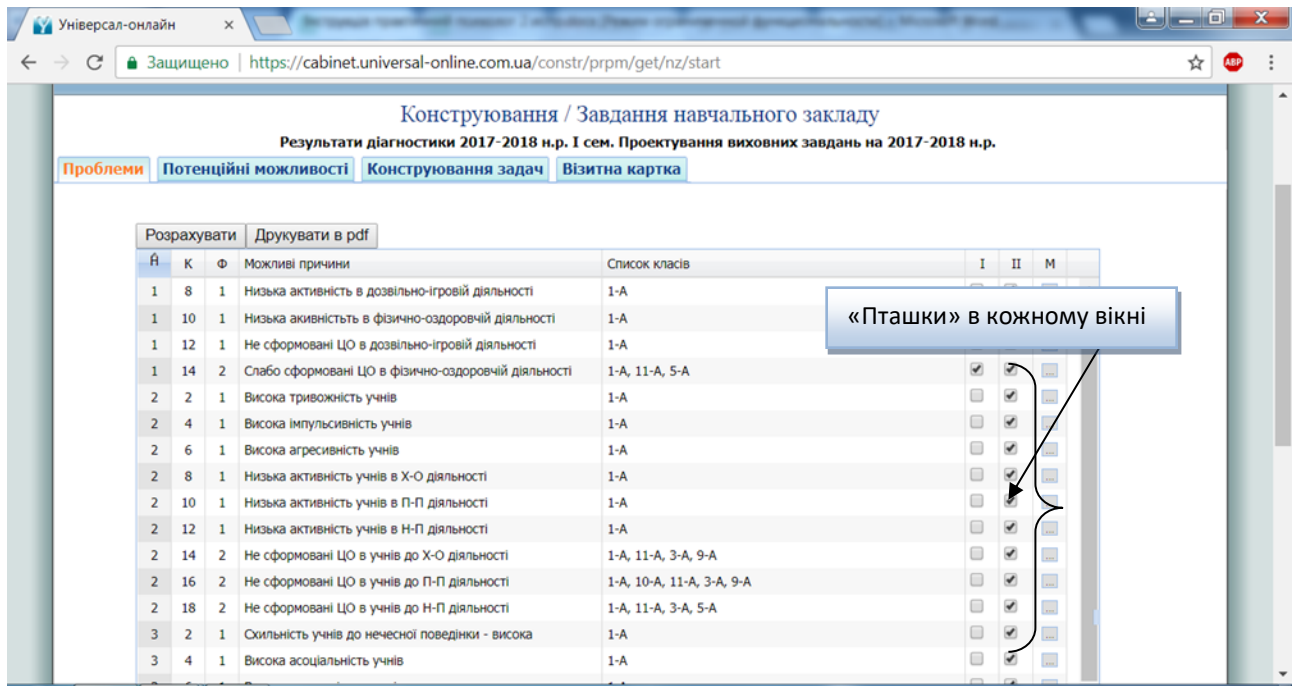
Універсал-онлайн ×

Защищено | https://cabinet.universal-online.com.ua/constr/prpm/get/nz/start

Конструювання / Завдання навчального закладу

Результати діагностики 2017-2018 н.р. I сем. Проектування виховних завдань на 2017-2018 н.р.

Проблеми | Потенційні можливості | Конструювання задач | Візитна картка

Розрахувати | Друкувати в pdf

«Пташки» в кожному вікні

| Й | К | Ф | Можливі причини | Список класів | I | II | M |
|---|---|---|---|---|---|---|---|
| 1 | 8 | 1 | Низька активність в дозвільно-ігровій діяльності | 1-А | | | |
| 1 | 10 | 1 | Низька акивність в фізично-оздоровчій діяльності | 1-А | | | |
| 1 | 12 | 1 | Не сформовані ЦО в дозвільно-ігровій діяльності | 1-А | | | |
| 1 | 14 | 2 | Слабо сформовані ЦО в фізично-оздоровчій діяльності | 1-А, 11-А, 5-А | | | ... |
| 2 | 2 | 1 | Висока тривожність учнів | 1-А | | | ... |
| 2 | 4 | 1 | Висока імпульсивність учнів | 1-А | | | ... |
| 2 | 6 | 1 | Висока агресивність учнів | 1-А | | | ... |
| 2 | 8 | 1 | Низька активність учнів в Х-О діяльності | 1-А | | | ... |
| 2 | 10 | 1 | Низька активність учнів в П-П діяльності | 1-А | | | ... |
| 2 | 12 | 1 | Низька активність учнів в Н-П діяльності | 1-А | | | ... |
| 2 | 14 | 2 | Не сформовані ЦО в учнів до Х-О діяльності | 1-А, 11-А, 3-А, 9-А | | | ... |
| 2 | 16 | 2 | Не сформовані ЦО в учнів до П-П діяльності | 1-А, 10-А, 11-А, 3-А, 9-А | | | ... |
| 2 | 18 | 2 | Не сформовані ЦО в учнів до Н-П діяльності | 1-А, 11-А, 3-А, 5-А | | | ... |
| 3 | 2 | 1 | Схильність учнів до нечесної поведінки - висока | 1-А | | | ... |
| 3 | 4 | 1 | Висока асоціальність учнів | 1-А | | | ... |